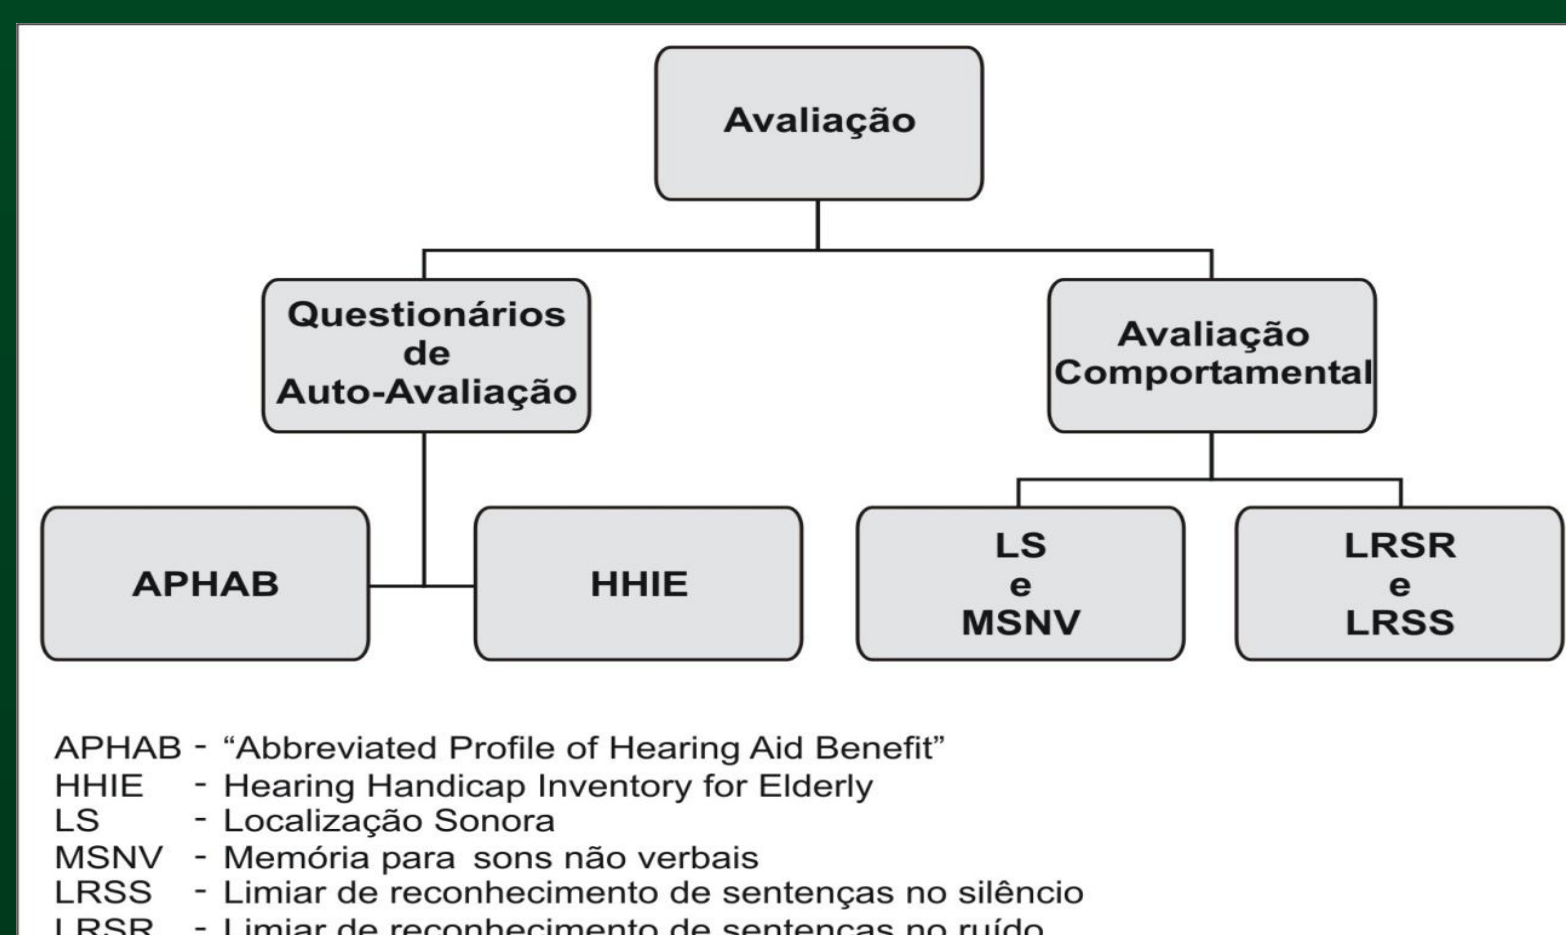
Avaliação

Questionários de Auto-Avaliação

Avaliação Comportamental

APHAB

HHIE

LS e MSNV

LRSR e LRSS

APHAB - "Abbreviated Profile of Hearing Aid Benefit"
HHIE - Hearing Handicap Inventory for Elderly
LS - Localização Sonora
MSNV - Memória para sons não verbais
LRSS - Limiar de reconhecimento de sentenças no silêncio
LRSR - Limiar de reconhecimento de sentenças no ruído